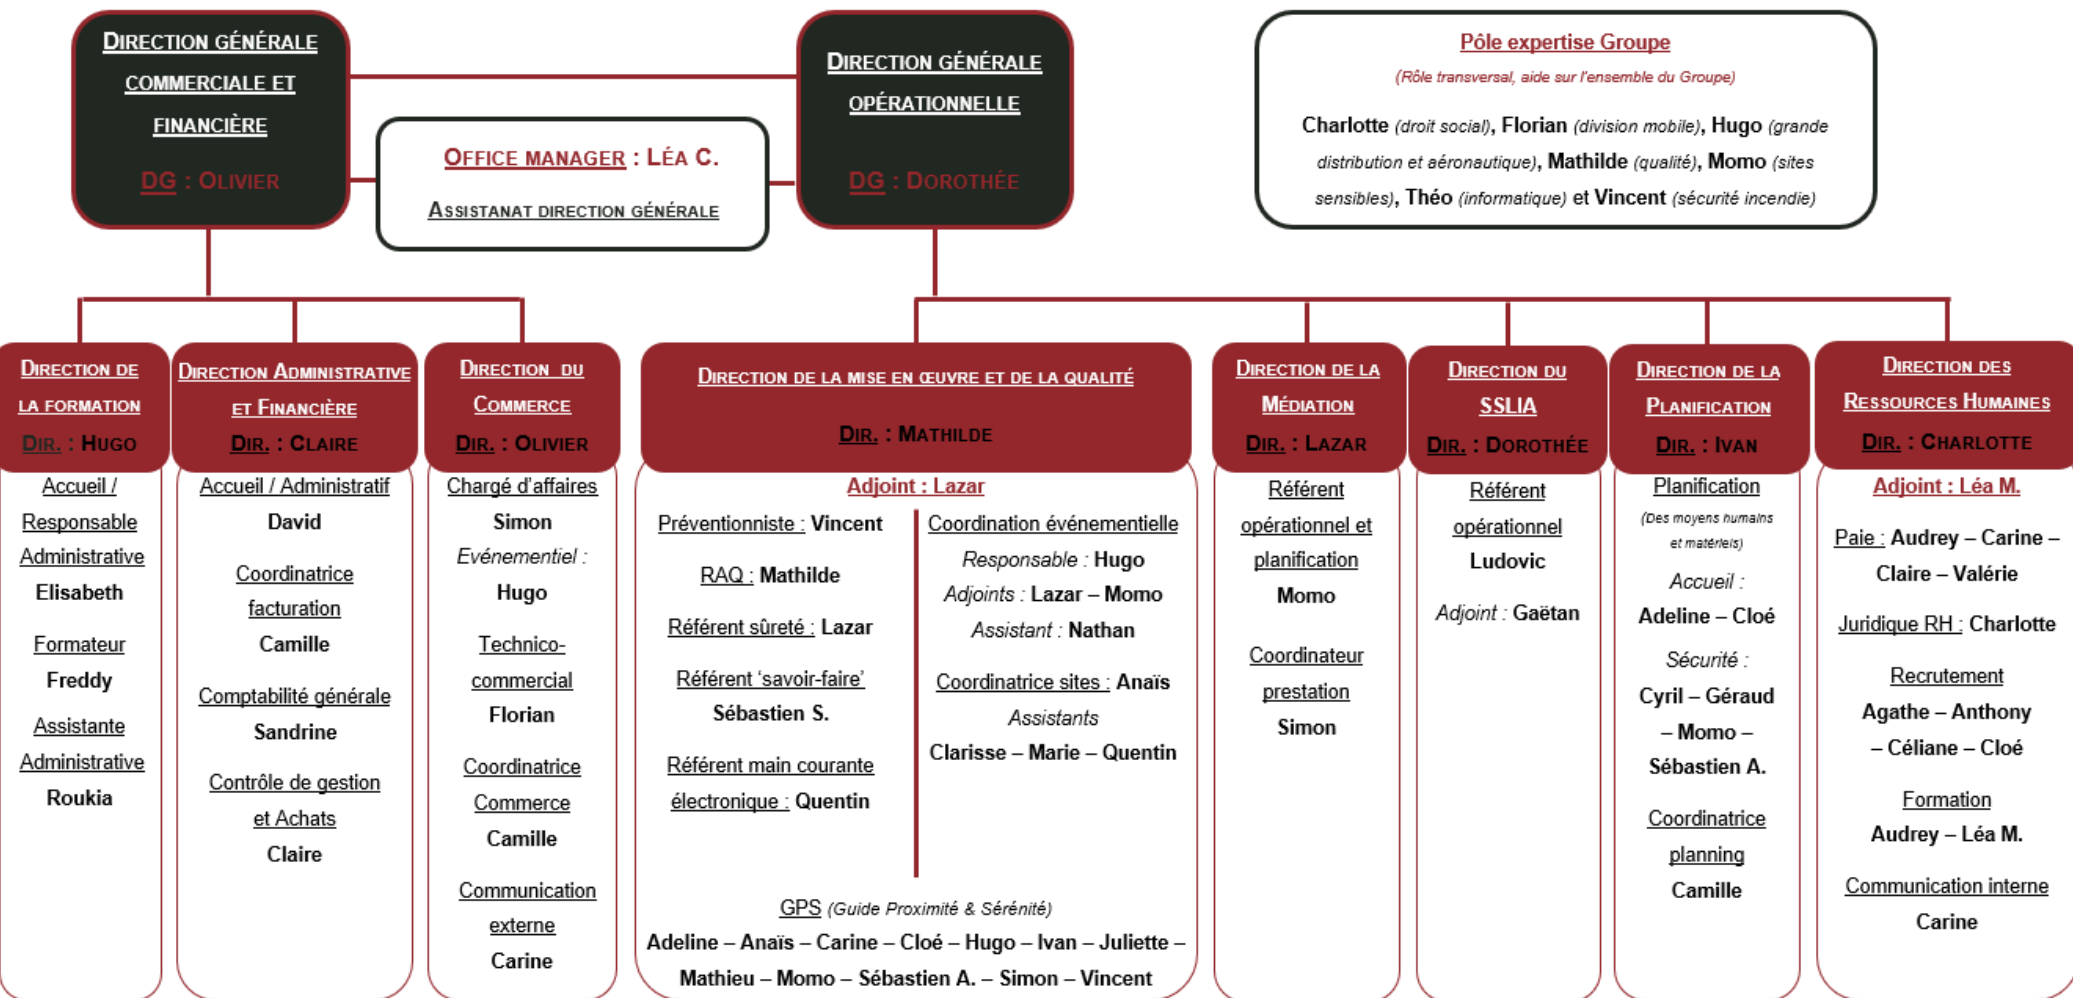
Direction générale commerciale et financière

DG : Olivier

Office manager : Léa C.

Assistanat direction générale

Direction générale opérationnelle

DG : Dorothée

Pôle expertise Groupe

(Rôle transversal, aide sur l'ensemble du Groupe)

Charlotte (droit social), Florian (division mobile), Hugo (grande distribution et aéronautique), Mathilde (qualité), Momo (sites sensibles), Théo (informatique) et Vincent (sécurité incendie)

Direction de la formation

Dir. : Hugo

Accueil / Responsable Administrative

Elisabeth

Formateur

Freddy

Assistante Administrative

Roukia

Direction Administrative et Financière

Dir. : Claire

Accueil / Administratif

David

Coordinatrice facturation

Camille

Comptabilité générale

Sandrine

Contrôle de gestion et Achats

Claire

Direction du Commerce

Dir. : Olivier

Chargé d'affaires

Simon

Evénementiel :

Hugo

Technico-commercial

Florian

Coordinatrice Commerce

Camille

Communication externe

Carine

Direction de la mise en œuvre et de la qualité

Dir. : Mathilde

Adjoint : Lazar

Préventionniste : Vincent

RAQ : Mathilde

Référent sûreté : Lazar

Référent 'savoir-faire'

Sébastien S.

Référent main courante électronique : Quentin

Coordination événementielle

Responsable : Hugo

Adjoints : Lazar – Momo

Assistant : Nathan

Coordinatrice sites : Anaïs

Assistants

Clarisse – Marie – Quentin

GPS (Guide Proximité & Sérénité)

Adeline – Anaïs – Carine – Cloé – Hugo – Ivan – Juliette – Mathieu – Momo – Sébastien A. – Simon – Vincent

Direction de la Médiation

Dir. : Lazar

Référent opérationnel et planification

Momo

Coordinateur prestation

Simon

Direction du SSLIA

Dir. : Dorothée

Référent opérationnel

Ludovic

Adjoint : Gaëtan

Direction de la Planification

Dir. : Ivan

Planification

(Des moyens humains et matériels)

Accueil :

Adeline – Cloé

Sécurité :

Cyril – Géraud – Momo – Sébastien A.

Coordinatrice planning

Camille

Direction des Ressources Humaines

Dir. : Charlotte

Adjoint : Léa M.

Paie : Audrey – Carine – Claire – Valérie

Juridique RH : Charlotte

Recrutement

Agathe – Anthony – Céliane – Cloé

Formation

Audrey – Léa M.

Communication interne

Carine